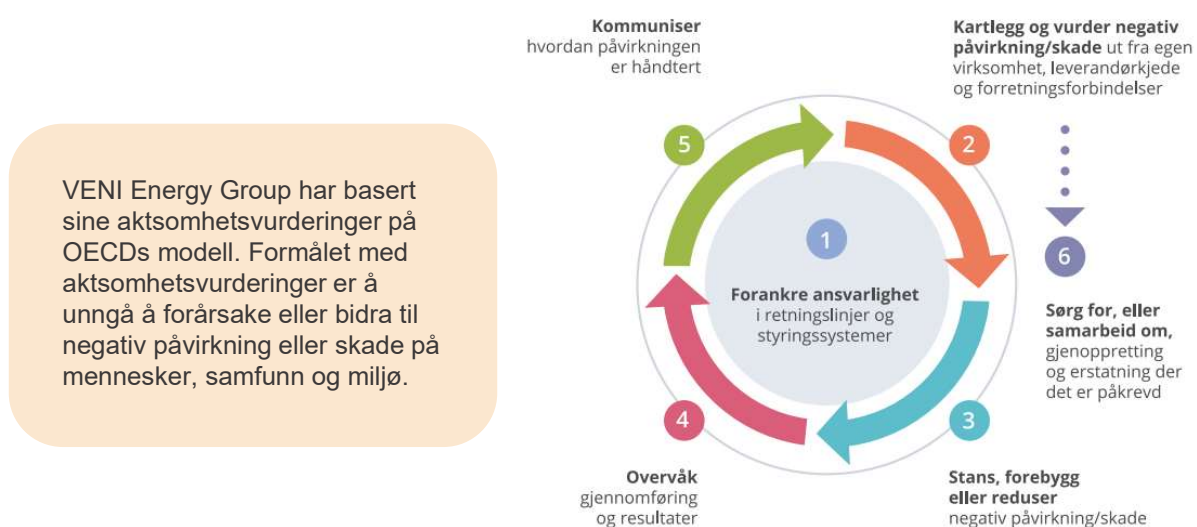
VENI Energy Group har basert sine aktsomhetsvurderinger på OECDs modell. Formålet med aktsomhetsvurderinger er å unngå å forårsake eller bidra til negativ påvirkning eller skade på mennesker, samfunn og miljø.

Kommuniser hvordan påvirkningen er håndtert

Kartlegg og vurder negativ påvirkning/skade ut fra egen virksomhet, leverandørkjede og forretningsforbindelser

5

2

1

Forankre ansvarlighet i retningslinjer og styringssystemer

6

Sørg for, eller samarbeid om, gjenoppretting og erstatning der det er påkrevd

4

3

Overvåk gjennomføring og resultater

Stans, forebygg eller reduser negativ påvirkning/skade